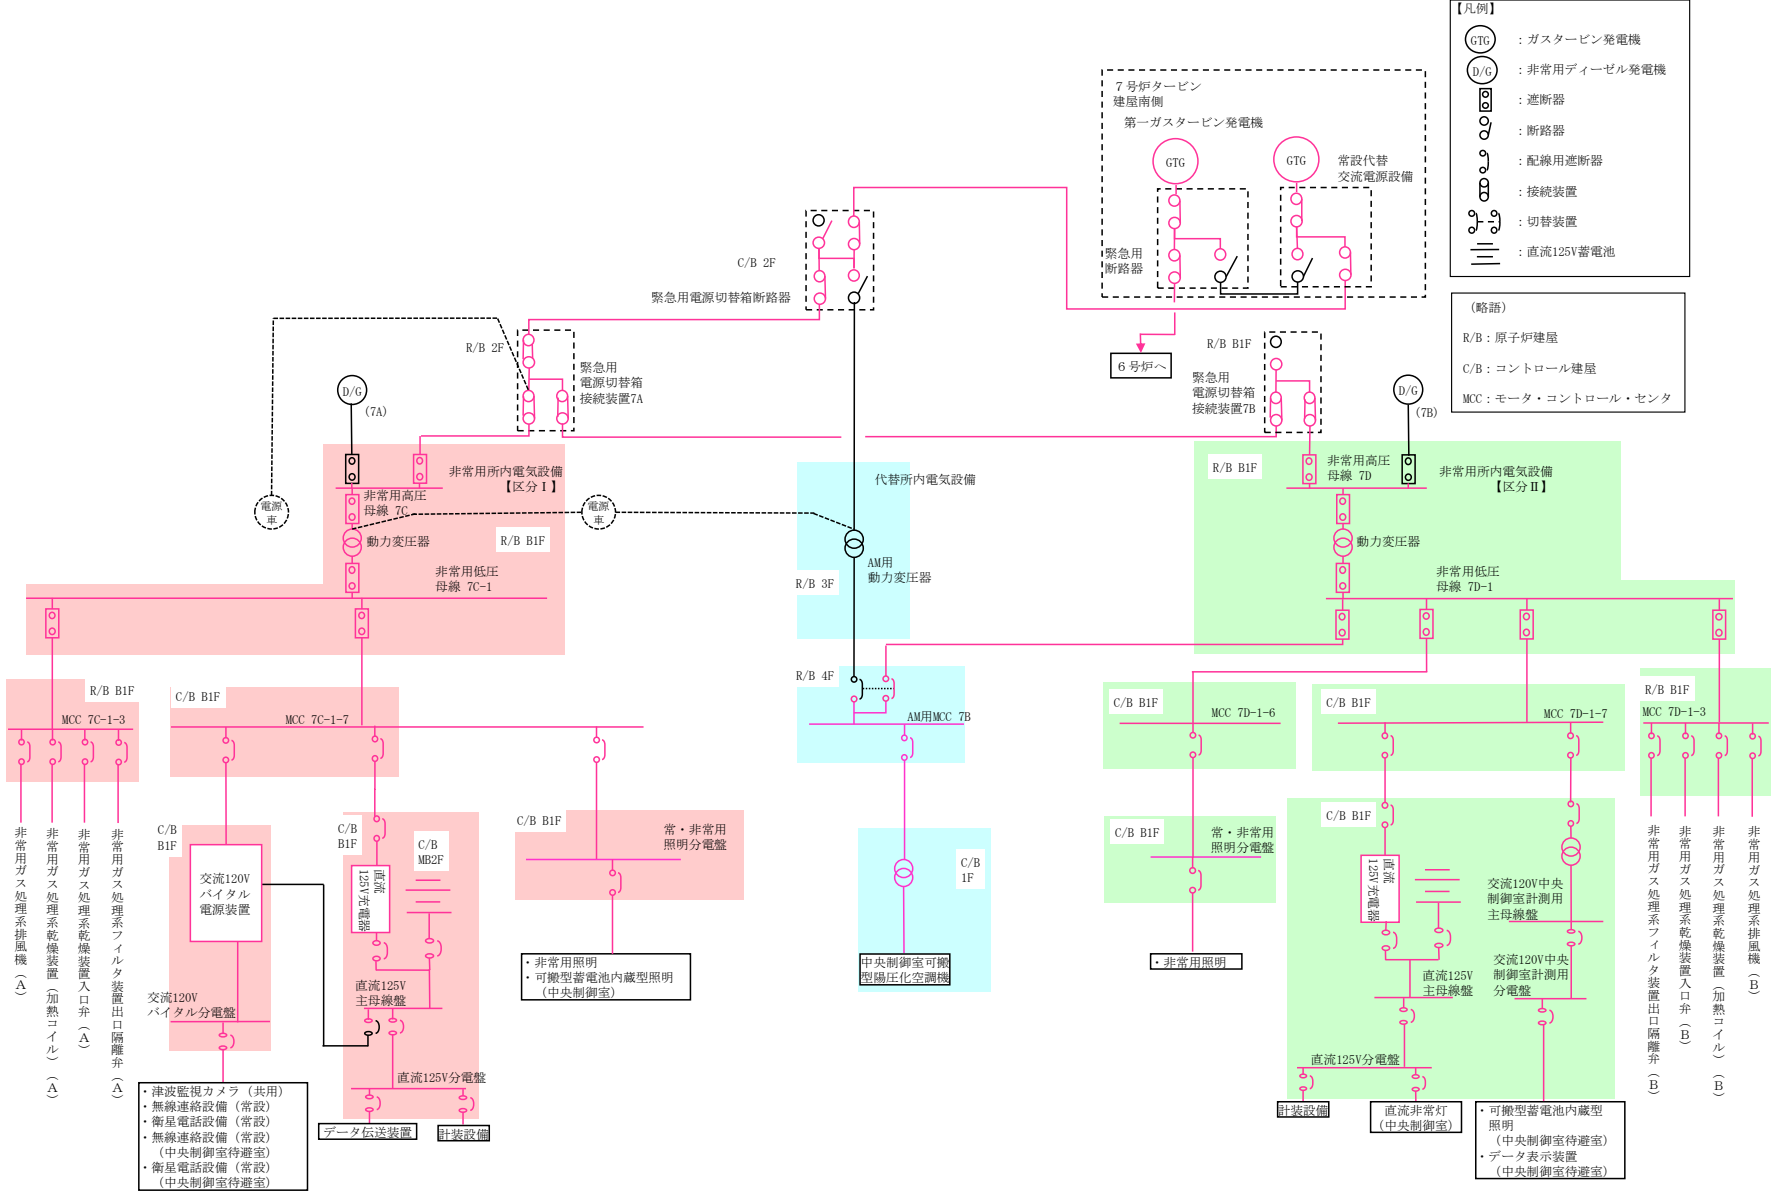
【凡例】
GTG ：ガスタービン発電機
D/G ：非常用ディーゼル発電機
：遮断器
：断路器
：配線用遮断器
：接続装置
：切替装置
：直流125V蓄電池

（略語）
R/B：原子炉建屋
C/B：コントロール建屋
MCC：モータ・コントロール・センタ

7号炉タービン建屋南側
第一ガスタービン発電機
GTG
GTG
常設代替交流電源設備
緊急用断路器
6号炉へ

C/B 2F
緊急用電源切替箱断路器

R/B 2F
緊急用電源切替箱接続装置7A

R/B B1F
緊急用電源切替箱接続装置7B

D/G (7A)
D/G (7B)

非常用所内電気設備【区分Ⅰ】
非常用高圧母線 7C
電源車
電源車
動力変圧器
R/B B1F
非常用低圧母線 7C-1

代替所内電気設備
AM用動力変圧器
R/B 3F
R/B 4F
AM用MCC 7B

R/B B1F
非常用高圧母線 7D
非常用所内電気設備【区分Ⅱ】
動力変圧器
非常用低圧母線 7D-1

R/B B1F
MCC 7C-1-3
C/B B1F
MCC 7C-1-7

非常用ガス処理系排風機（A）
非常用ガス処理系乾燥装置（加熱コイル）（A）
非常用ガス処理系乾燥装置入口弁（A）
非常用ガス処理系フィルタ装置出口隔離弁（A）

C/B B1F
交流120V バイタル電源装置
交流120V バイタル分電盤
・津波監視カメラ（共用）
・無線連絡設備（常設）
・衛星電話設備（常設）
・無線連絡設備（常設）（中央制御室待避室）
・衛星電話設備（常設）（中央制御室待避室）

C/B B1F
直流125V充電器
C/B MB2F
直流125V主母線盤
直流125V分電盤
データ伝送装置
計装設備

C/B B1F
常・非常用照明分電盤
・非常用照明
・可搬型蓄電池内蔵型照明（中央制御室）

C/B 1F
中央制御室可搬型陽圧化空調機

C/B B1F
MCC 7D-1-6
C/B B1F
常・非常用照明分電盤
・非常用照明

C/B B1F
MCC 7D-1-7
C/B B1F
直流125V充電器
交流120V中央制御室計測用主母線盤
交流120V中央制御室計測用分電盤
直流125V主母線盤
直流125V分電盤
計装設備
直流非常灯（中央制御室）
・可搬型蓄電池内蔵型照明（中央制御室待避室）
・データ表示装置（中央制御室待避室）

R/B B1F
MCC 7D-1-3
非常用ガス処理系フィルタ装置出口隔離弁（B）
非常用ガス処理系乾燥装置入口弁（B）
非常用ガス処理系乾燥装置（加熱コイル）（B）
非常用ガス処理系排風機（B）